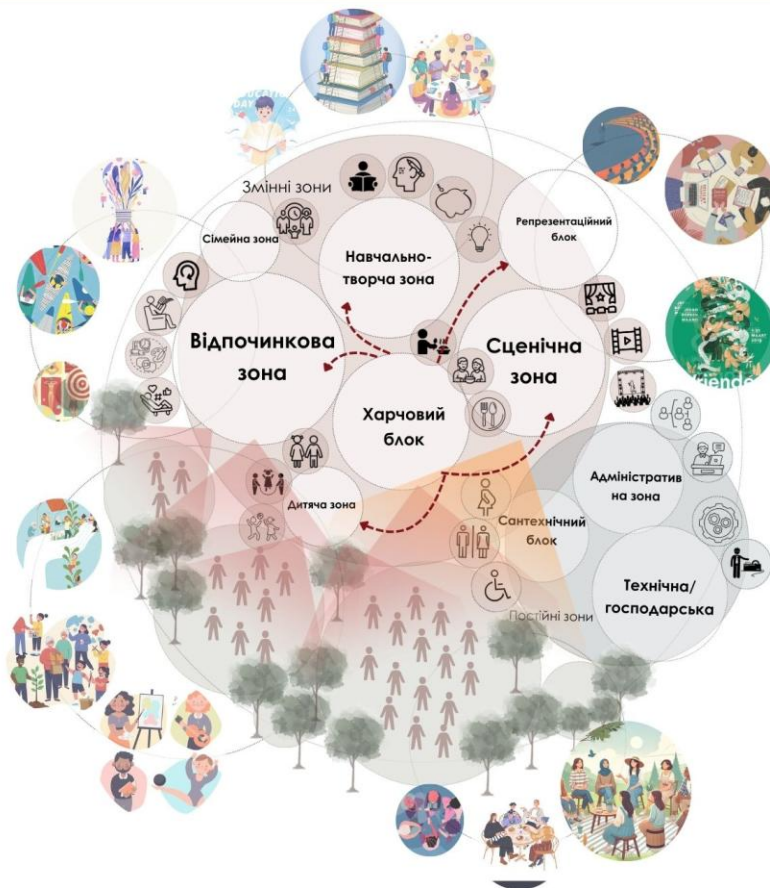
Змінні зони

Сімейна зона

Навчально-творча зона

Репрезентаційний блок

Відпочинкова зона

Сценічна зона

Харчовий блок

Дитяча зона

Адміністративна зона

Сантехнічний блок

Технічна/господарська

Постійні зони

riende